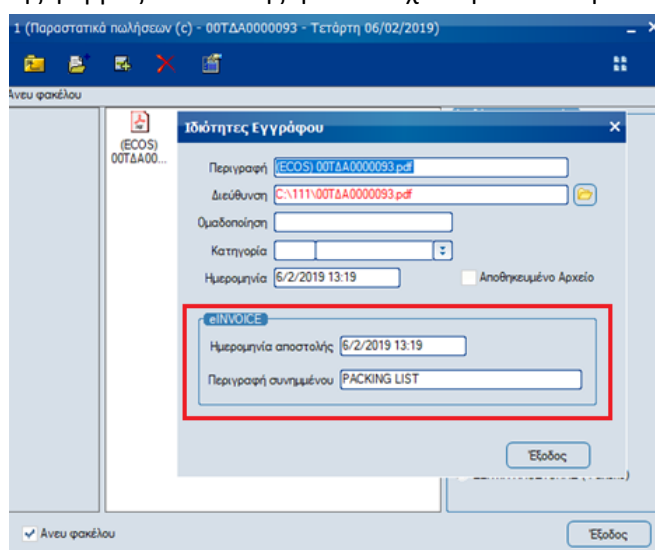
1 (Παραστατικά πωλήσεων (c) - 00ΤΔΑ0000093 - Τετάρτη 06/02/2019)

Ανευ φακέλου

(ECOS) 00ΤΔΑ00...

Ιδιότητες Εγγράφου

Περιγραφή (ECOS) 00ΤΔΑ0000093.pdf

Διεύθυνση C:\111\00ΤΔΑ0000093.pdf

Ομαδοποίηση

Κατηγορία

Ημερομηνία 6/2/2019 13:19

Αποθηκευμένο Αρχείο

eINVOICE

Ημερομηνία αποστολής 6/2/2019 13:19

Περιγραφή συνημμένου PACKING LIST

Έξοδος

Ανευ φακέλου

Έξοδος